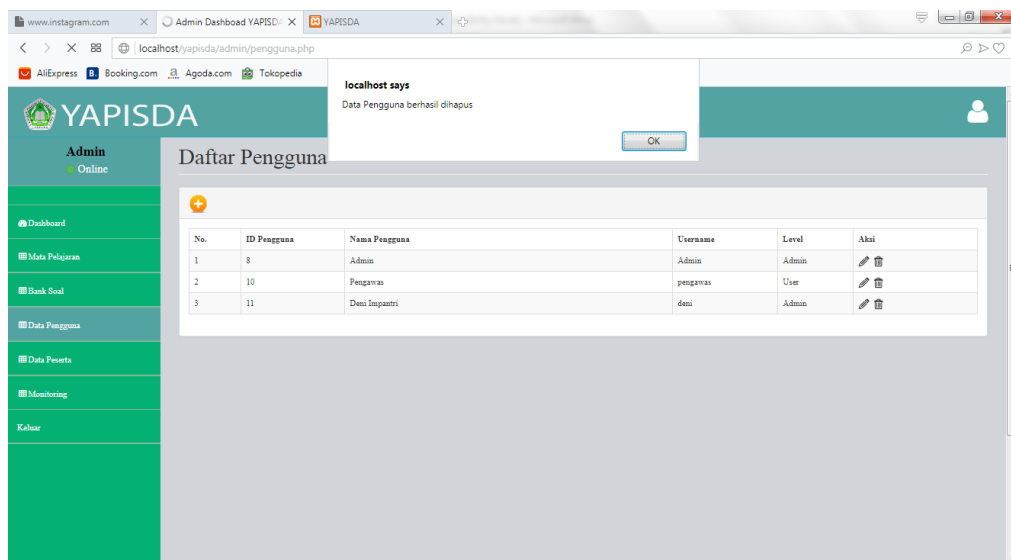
www.instagram.com × Admin Dashboad YAPISDA × YAPISDA ×

localhost/yapisda/admin/pengguna.php

AliExpress Booking.com Agoda.com Tokopedia

localhost says

Data Pengguna berhasil dihapus

OK

YAPISDA

Admin
Online

Daftar Pengguna

Dashboard
Mata Pelajaran
Bank Soal
Data Pengguna
Data Peserta
Monitoring
Keluar

| No. | ID Pengguna | Nama Pengguna | Username | Level | Aksi |
|---|---|---|---|---|---|
| 1 | 8 | Admin | Admin | Admin | |
| 2 | 10 | Pengawas | pengawas | User | |
| 3 | 11 | Deni Impantri | deni | Admin | |